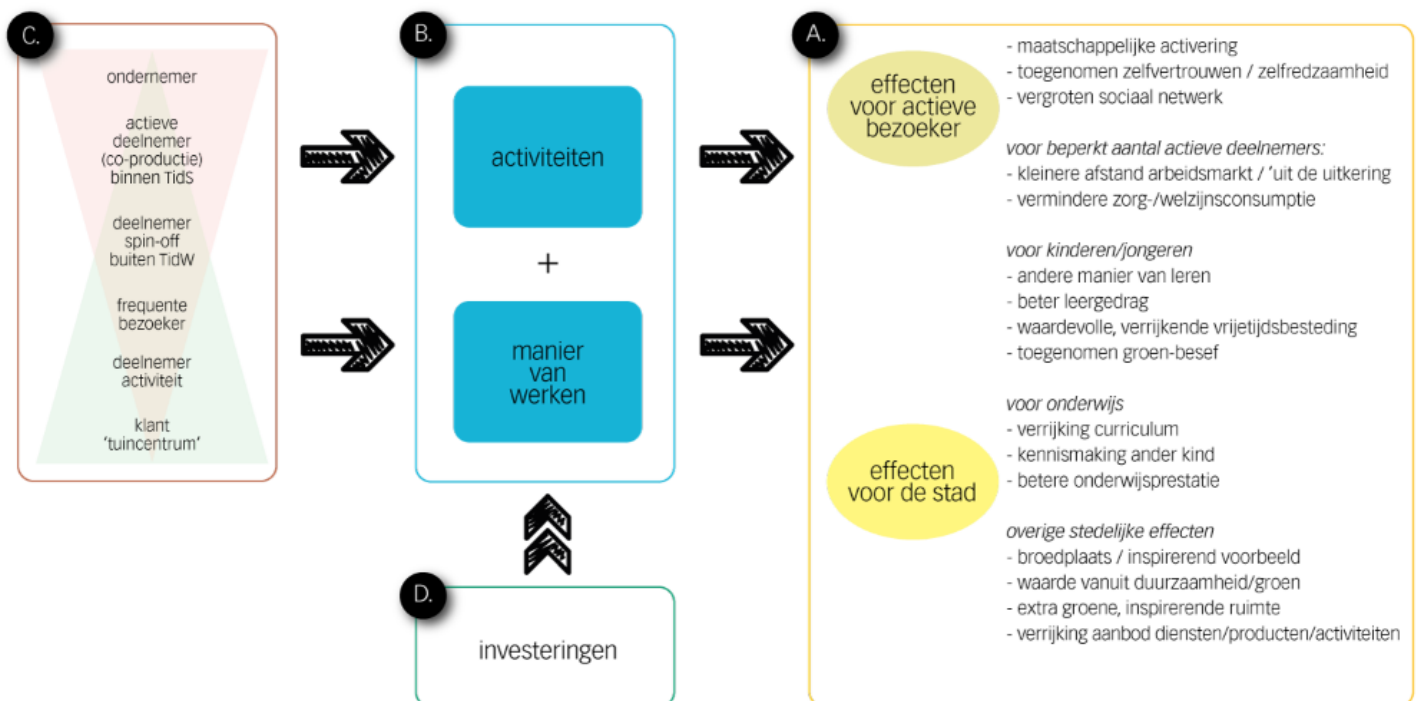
C.

ondernemer

actieve deelnemer (co-productie) binnen TidS

deelnemer spin-off buiten TidW

frequente bezoeker

deelnemer activiteit

klant 'tuincentrum'

B.

activiteiten

+

manier van werken

D.

investeringen

A.

effecten voor actieve bezoeker

- maatschappelijke activering
- toegenomen zelfvertrouwen / zelfredzaamheid
- vergroten sociaal netwerk

voor beperkt aantal actieve deelnemers:
- kleinere afstand arbeidsmarkt / 'uit de uitkering
- vermindere zorg-/welzijnsconsumptie

voor kinderen/jongeren
- andere manier van leren
- beter leergedrag
- waardevolle, verrijkende vrijetijdsbesteding
- toegenomen groen-besef

effecten voor de stad

voor onderwijs
- verrijking curriculum
- kennismaking ander kind
- betere onderwijsprestatie

overige stedelijke effecten
- broedplaats / inspirerend voorbeeld
- waarde vanuit duurzaamheid/groen
- extra groene, inspirerende ruimte
- verrijking aanbod diensten/producten/activiteiten